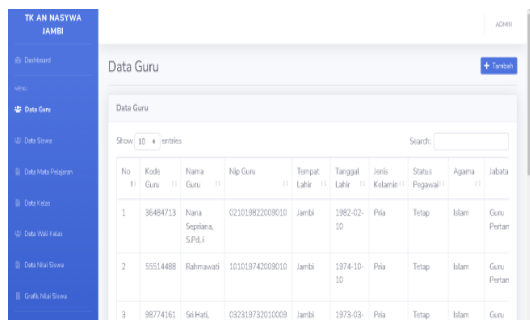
TK AN NASYWA JAMBI

Dashboard

MENU

Data Guru

Data Siswa

Data Mata Pelajaran

Data Kelas

Data Wali Kelas

Data Nilai Siswa

Grafik Nilai Siswa

ADMIN

Data Guru

+ Tambah

Data Guru

Show 10 entries

Search:

| No | Kode Guru | Nama Guru | Nip Guru | Tempat Lahir | Tanggal Lahir | Jenis Kelamin | Status Pegawai | Agama | Jabata |
|---|---|---|---|---|---|---|---|---|---|
| 1 | 36484713 | Nana Sepriana, S.Pd.I | 021019822009010 | Jambi | 1982-02-10 | Pria | Tetap | Islam | Guru Pertan |
| 2 | 55514488 | Rahmawati | 101019742009010 | Jambi | 1974-10-10 | Pria | Tetap | Islam | Guru Pertan |
| 3 | 98774161 | Sri Hati, | 032919732010009 | Jambi | 1973-03- | Pria | Tetap | Islam | Guru |